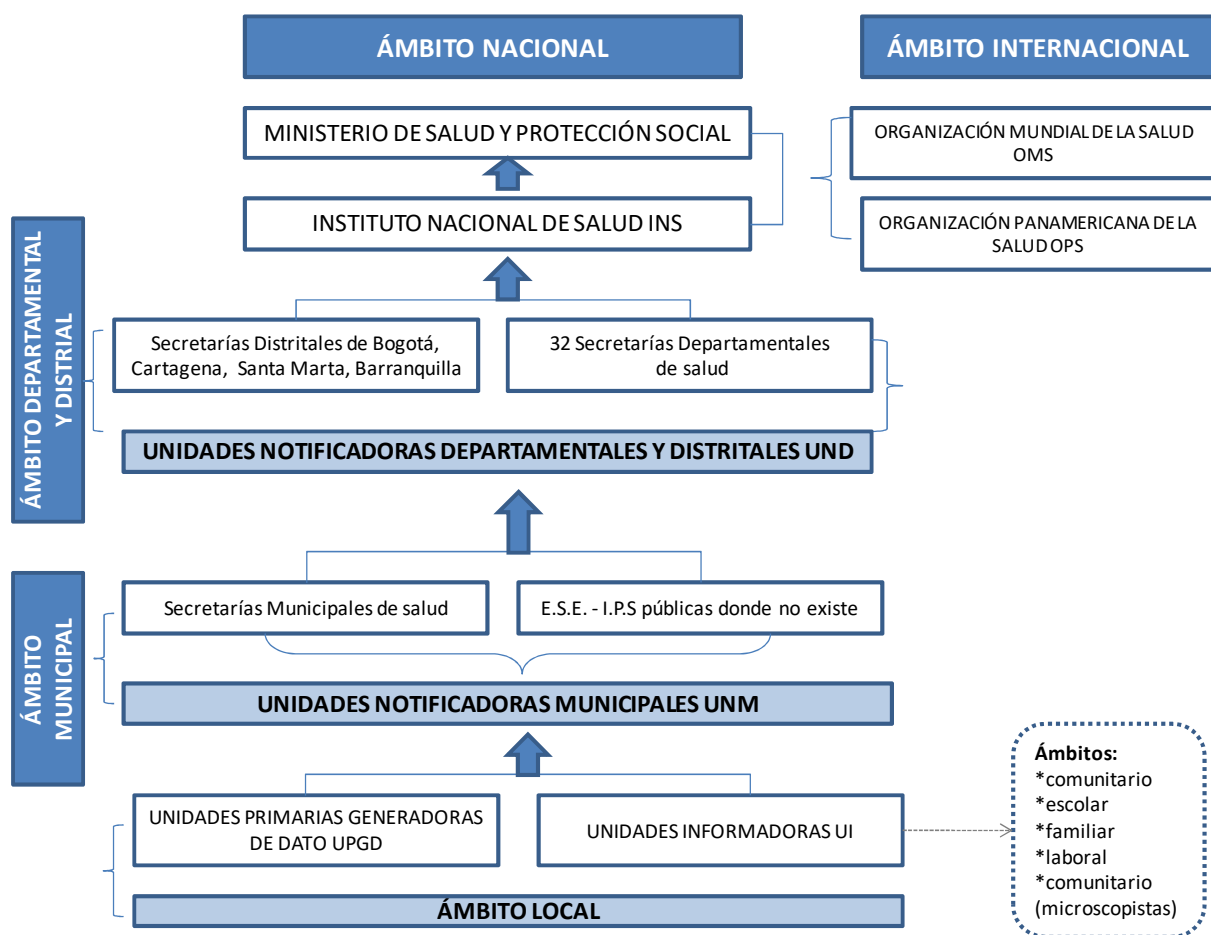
ÁMBITO NACIONAL

ÁMBITO INTERNACIONAL

MINISTERIO DE SALUD Y PROTECCIÓN SOCIAL

INSTITUTO NACIONAL DE SALUD INS

ORGANIZACIÓN MUNDIAL DE LA SALUD OMS

ORGANIZACIÓN PANAMERICANA DE LA SALUD OPS

ÁMBITO DEPARTAMENTAL Y DISTRIAL

Secretarías Distritales de Bogotá, Cartagena, Santa Marta, Barranquilla

32 Secretarías Departamentales de salud

UNIDADES NOTIFICADORAS DEPARTAMENTALES Y DISTRITALES UND

ÁMBITO MUNICIPAL

Secretarías Municipales de salud

E.S.E. - I.P.S públicas donde no existe

UNIDADES NOTIFICADORAS MUNICIPALES UNM

UNIDADES PRIMARIAS GENERADORAS DE DATO UPGD

UNIDADES INFORMADORAS UI

Ámbitos:
*comunitario
*escolar
*familiar
*laboral
*comunitario (microscopistas)

ÁMBITO LOCAL